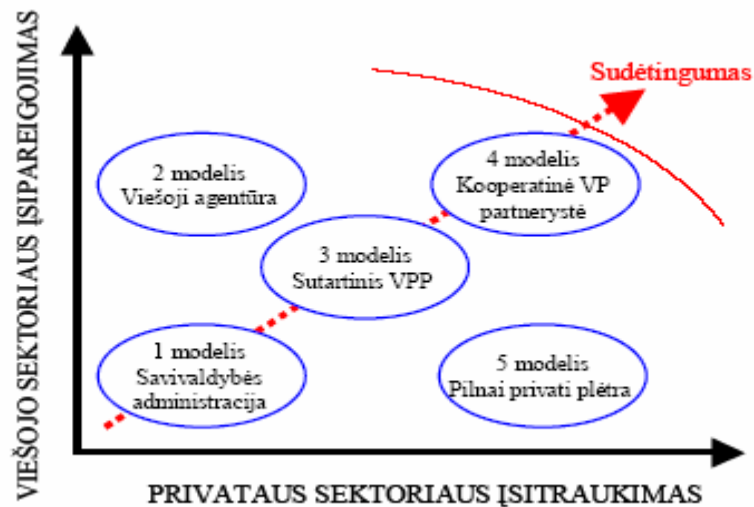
VIEŠOJO SEKTORIAUS ĮSIPAREIGOJIMAS

Sudėtingumas

2 modelis
Viešoji agentūra

4 modelis
Kooperatinė VP partnerystė

3 modelis
Sutartinis VPP

1 modelis
Savivaldybės administracija

5 modelis
Pilnai privati plėtra

PRIVATAUS SEKTORIAUS ĮSITRAUKIMAS